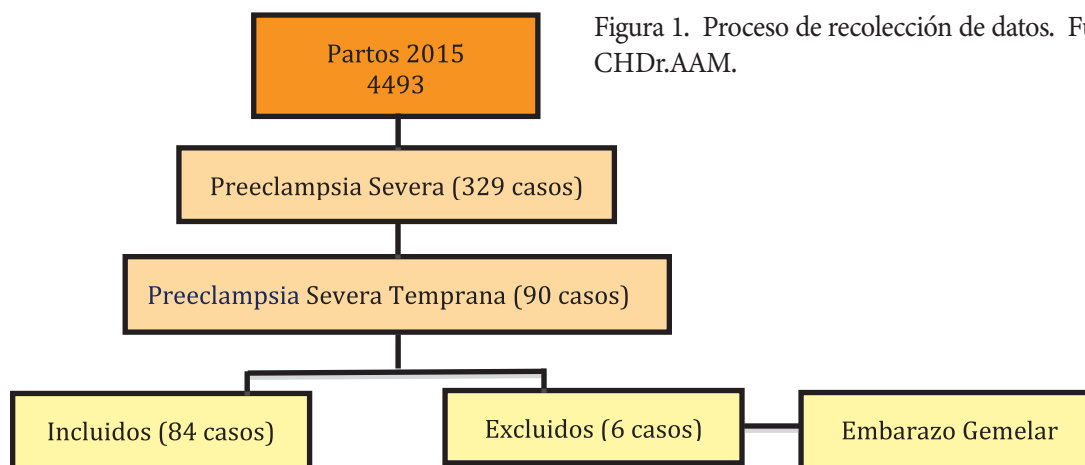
Figura 1. Proceso de recolección de datos. Fu
CHDr.AAM.

Partos 2015
4493

Preeclampsia Severa (329 casos)

Preeclampsia Severa Temprana (90 casos)

Incluidos (84 casos)

Excluidos (6 casos)

Embarazo Gemelar